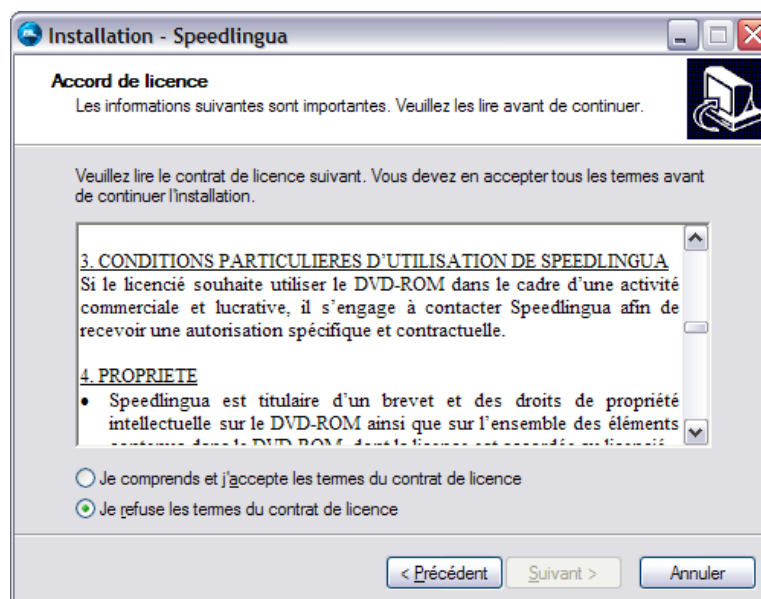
Installation - Speedlingua

Accord de licence

Les informations suivantes sont importantes. Veuillez les lire avant de continuer.

Veuillez lire le contrat de licence suivant. Vous devez en accepter tous les termes avant de continuer l'installation.

3. CONDITIONS PARTICULIERES D'UTILISATION DE SPEEDLINGUA

Si le licencié souhaite utiliser le DVD-ROM dans le cadre d'une activité commerciale et lucrative, il s'engage à contacter Speedlingua afin de recevoir une autorisation spécifique et contractuelle.

4. PROPRIETE

• Speedlingua est titulaire d'un brevet et des droits de propriété intellectuelle sur le DVD-ROM ainsi que sur l'ensemble des éléments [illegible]

Je comprends et j'accepte les termes du contrat de licence

Je refuse les termes du contrat de licence

< Précédent | Suivant > | Annuler